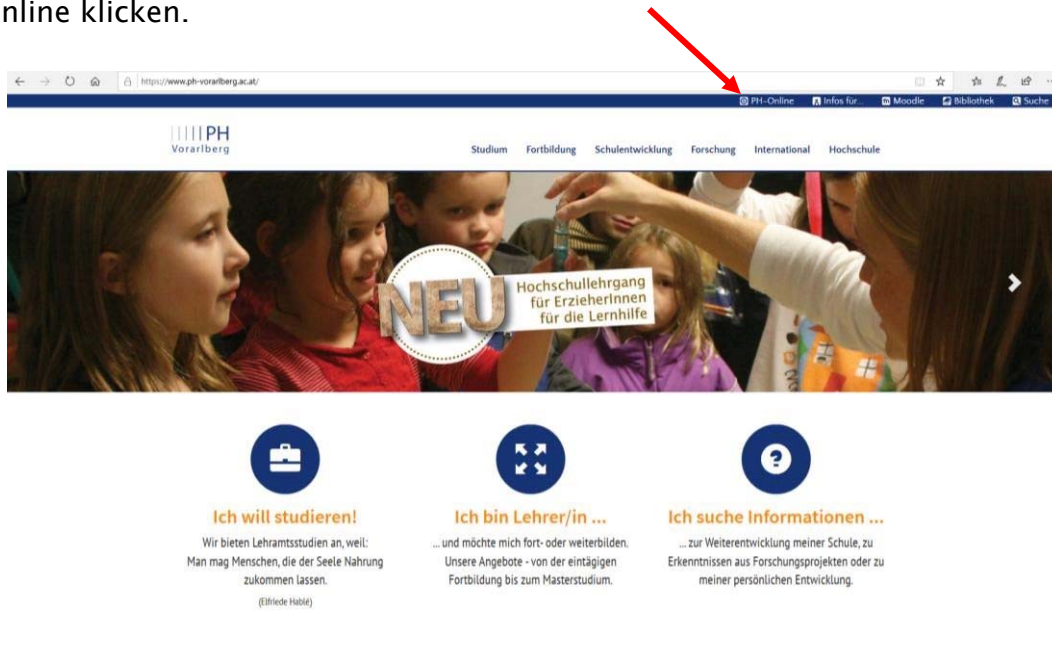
nline klicken.

https://www.ph-vorarlberg.ac.at/

PH-Online Infos für... Moodle Bibliothek Suche

PH Vorarlberg

Studium Fortbildung Schulentwicklung Forschung International Hochschule

NEU

Hochschullehrgang für ErzieherInnen für die Lernhilfe

Ich will studieren!

Wir bieten Lehramtsstudien an, weil: Man mag Menschen, die der Seele Nahrung zukommen lassen.

(Elfriede Hablé)

Ich bin Lehrer/in ...

... und möchte mich fort- oder weiterbilden. Unsere Angebote - von der eintägigen Fortbildung bis zum Masterstudium.

Ich suche Informationen ...

... zur Weiterentwicklung meiner Schule, zu Erkenntnissen aus Forschungsprojekten oder zu meiner persönlichen Entwicklung.